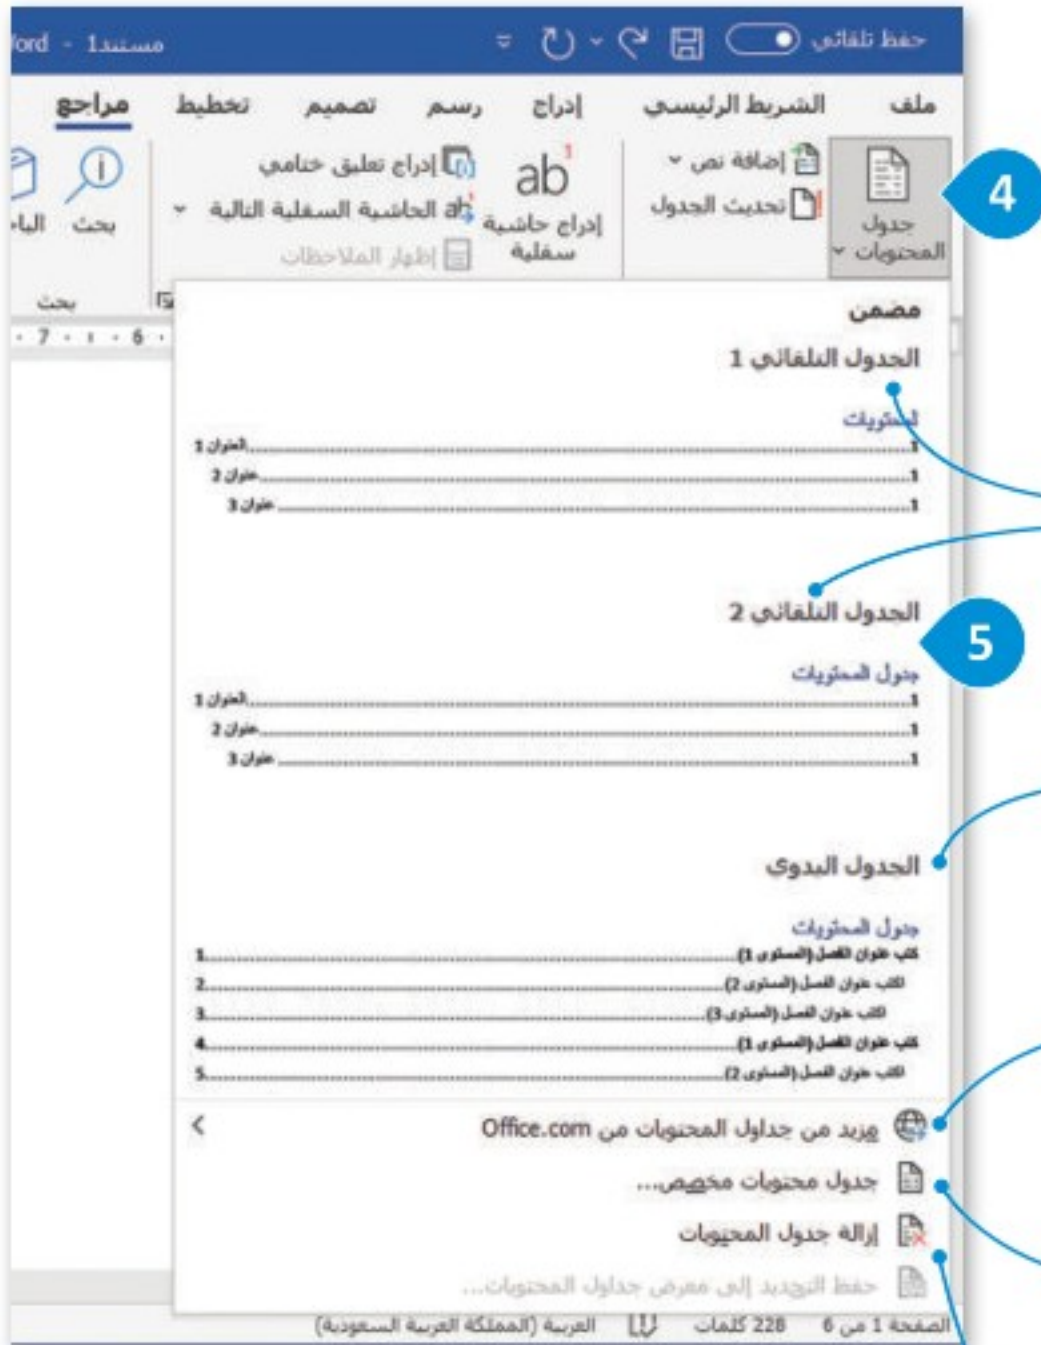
حفظ تلقائي
مستند1 - Word

ملف الشريط الرئيسي إدراج رسم تصميم تخطيط مراجع

جدول المحتويات
إضافة نص
تحديث الجدول
إدراج حاشية سفلية
ab¹
إدراج تعليق ختامي
الحاشية السفلية التالية
إظهار الملاحظات
بحث
الباحث
بحث

4

مضمن
الجدول التلقائي 1
المحتويات
العنوان 1 ........ 1
عنوان 2 ........ 1
عنوان 3 ........ 1

الجدول التلقائي 2

5

جدول المحتويات
العنوان 1 ........ 1
عنوان 2 ........ 1
عنوان 3 ........ 1

الجدول اليدوي
جدول المحتويات
اكتب عنوان الفصل (المستوى 1) ........ 1
اكتب عنوان الفصل (المستوى 2) ........ 2
اكتب عنوان الفصل (المستوى 3) ........ 3
اكتب عنوان الفصل (المستوى 1) ........ 4
اكتب عنوان الفصل (المستوى 2) ........ 5

مزيد من جداول المحتويات من Office.com
جدول محتويات مخصص...
إزالة جدول المحتويات
حفظ التحديد إلى معرض جداول المحتويات...

الصفحة 1 من 6 228 كلمات العربية (المملكة العربية السعودية)